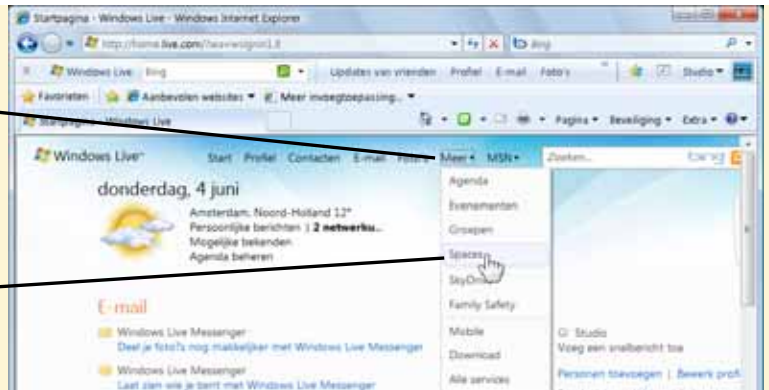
Startpagina - Windows Live - Windows Internet Explorer

http://home.live.com/?wa=wsignin1.0

Bing

Windows Live | Bing | Updates van vrienden | Profiel | E-mail | Foto's | Studio

Favorieten | Aanbevolen websites | Meer invoegtoepassing...

Startpagina - Windows Live

Pagina | Beveiliging | Extra

Windows Live | Start | Profiel | Contacten | E-mail | Foto's | Meer | MSN | Zoeken... | bing

donderdag, 4 juni

Amsterdam, Noord-Holland 12°
Persoonlijke berichten | 2 netwerku...
Mogelijke bekenden
Agenda beheren

Agenda
Evenementen
Groepen
Spaces
SkyDrive
Family Safety
Mobile
Download
Alle services

E-mail

Windows Live Messenger
Deel je foto's nog makkelijker met Windows Live Messenger

Windows Live Messenger
Laat zien wie je bent met Windows Live Messenger

Studio
Voeg een snelbericht toe

Personen toevoegen | Bewerk profi